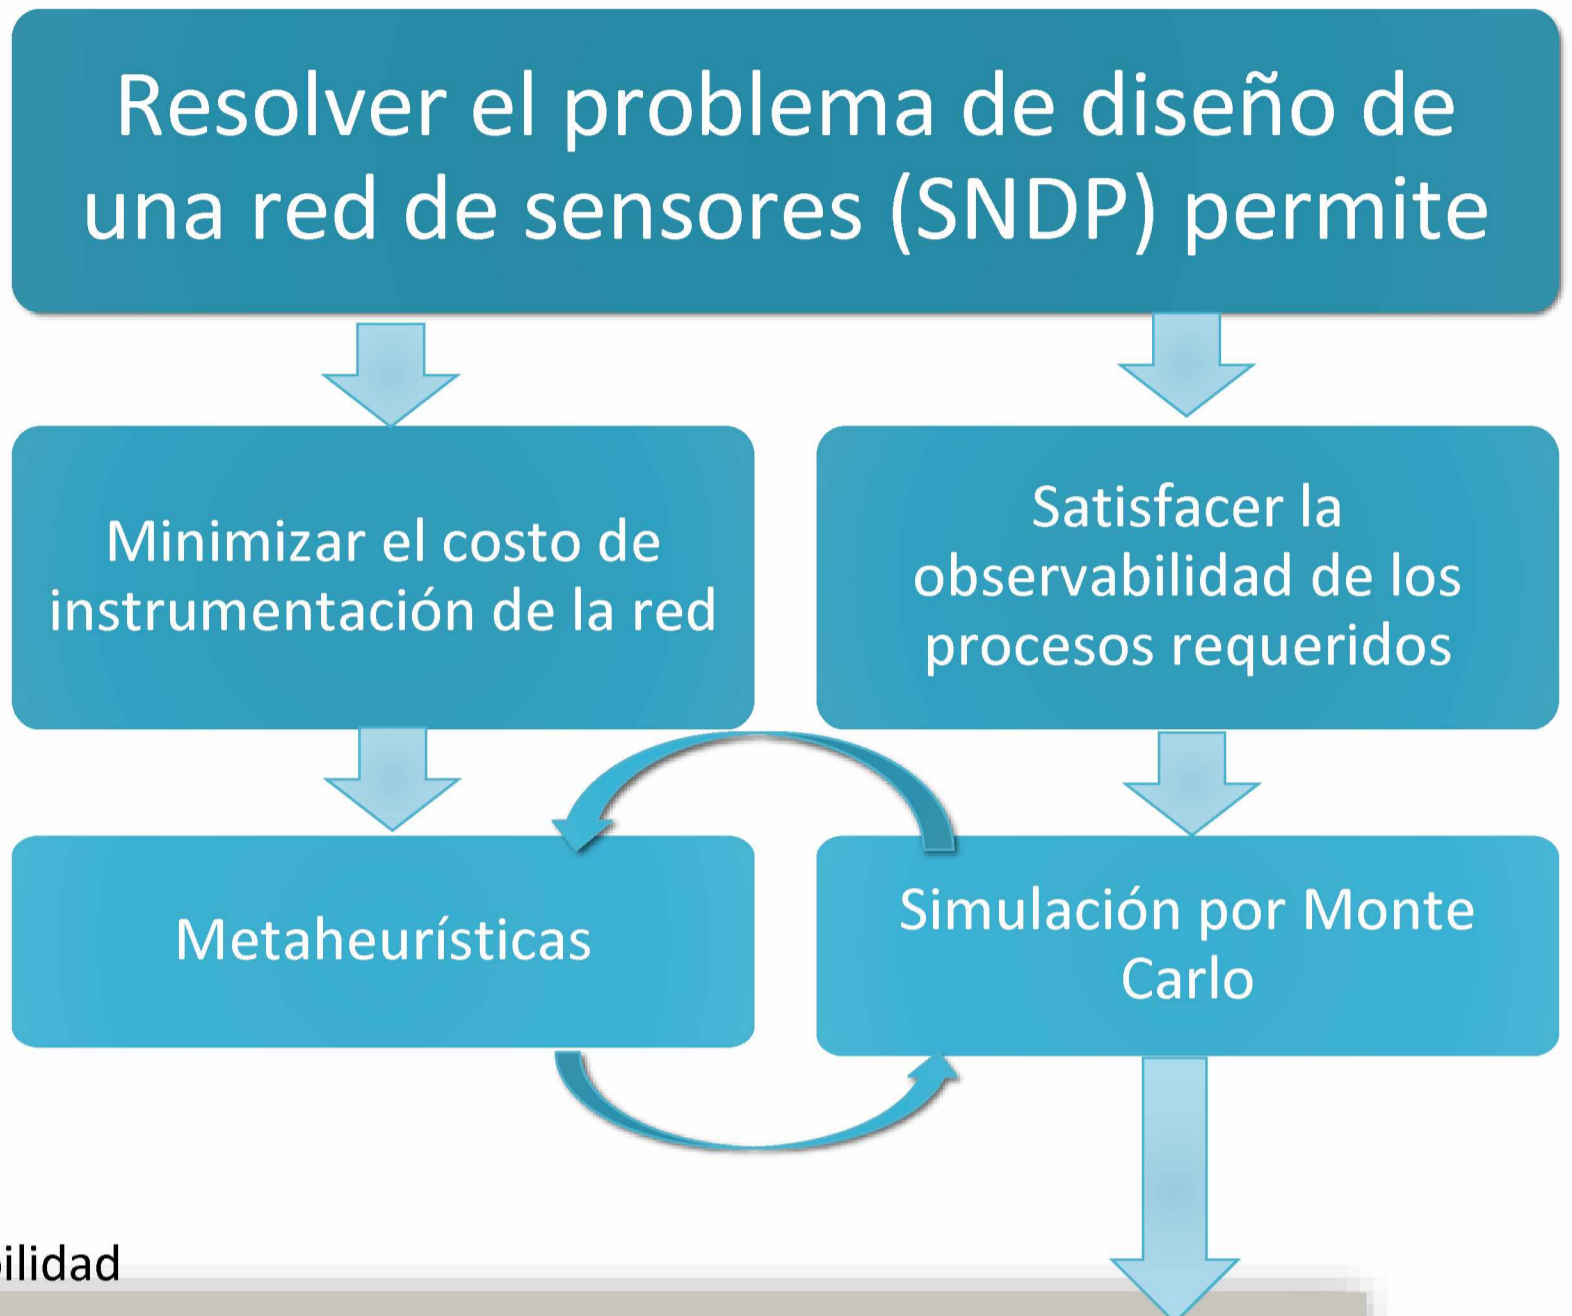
Resolver el problema de diseño de una red de sensores (SNDP) permite

Minimizar el costo de instrumentación de la red

Satisfacer la observabilidad de los procesos requeridos

Metaheurísticas

Simulación por Monte Carlo

ilidad